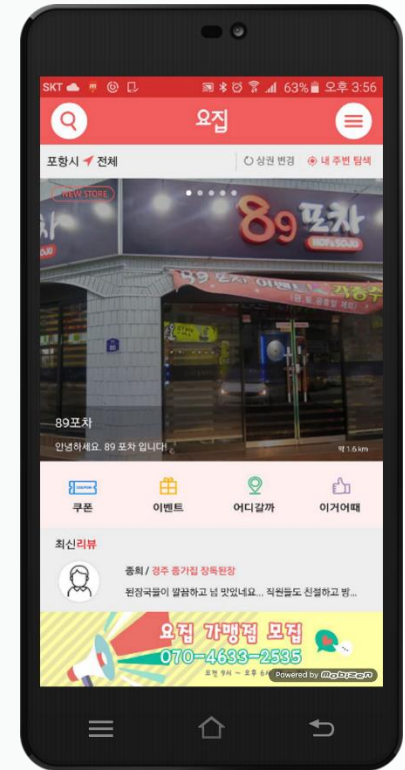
SKT 63% 오후 3:56

요집

포항시 전체 상권 변경 내 주변 탐색

NEW STORE

89 포차
HOF&SOJO

89포차

안녕하세요. 89 포차 입니다!

약 1.6 km

쿠폰 이벤트 어디갈까 이거어때

최신리뷰

종희 / 경주 종가집 장독뒤장

된장국물이 깔끔하고 넘 맛있네요... 직원들도 친절하고 방...

요집 가맹점 모집
070-4633-2535

Powered by Mobizen